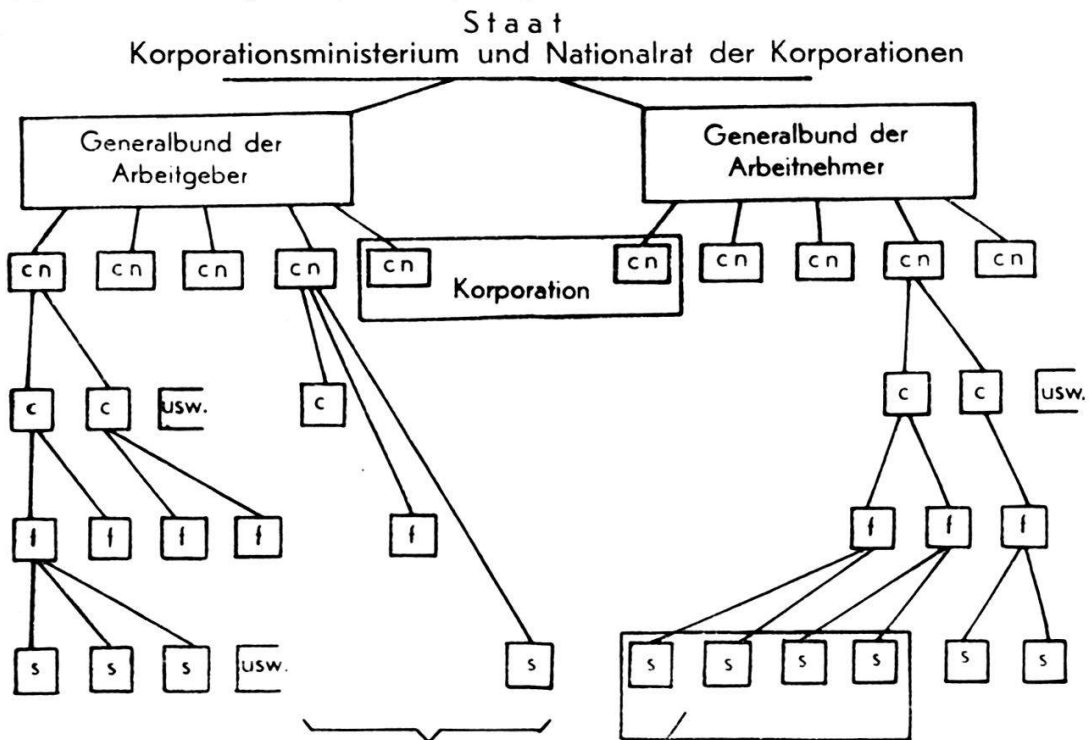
Staat
Korporationsministerium und Nationalrat der Korporationen

Generalbund der Arbeitgeber

Generalbund der Arbeitnehmer

cn cn cn cn cn

Korporation

cn cn cn cn cn

c c usw. c

c c usw.

f f f f f

f f f

s s s usw. s

s s s s s s